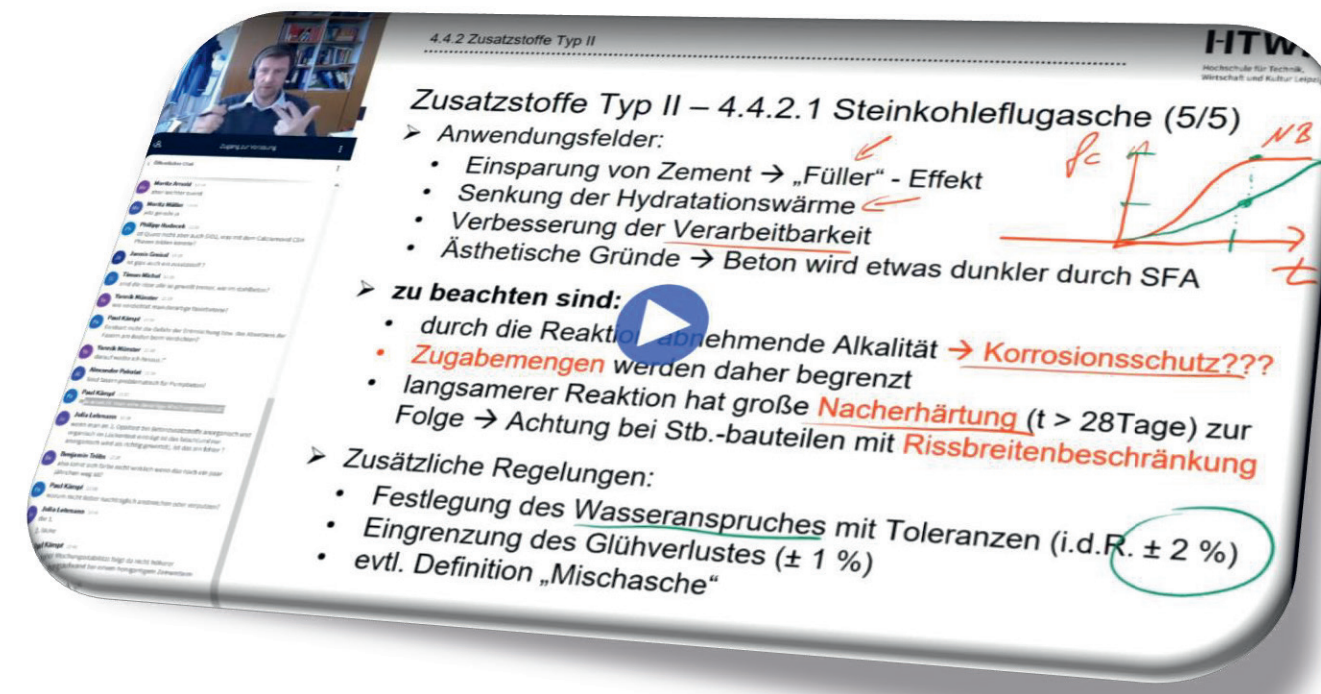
4.4.2 Zusatzstoffe Typ II

HTW

Hochschule für Technik, Wirtschaft und Kultur Leipzig

Zusatzstoffe Typ II – 4.4.2.1 Steinkohleflugasche (5/5)

➢ Anwendungsfelder:

• Einsparung von Zement → „Füller“ - Effekt
• Senkung der Hydratationswärme
• Verbesserung der Verarbeitbarkeit
• Ästhetische Gründe → Beton wird etwas dunkler durch SFA

➢ zu beachten sind:

• durch die Reaktion abnehmende Alkalität → Korrosionsschutz???
• Zugabemengen werden daher begrenzt
• langsamerer Reaktion hat große Nacherhärtung (t > 28Tage) zur Folge → Achtung bei Stb.-bauteilen mit Rissbreitenbeschränkung

➢ Zusätzliche Regelungen:

• Festlegung des Wasseranspruches mit Toleranzen (i.d.R. ± 2 %)
• Eingrenzung des Glühverlustes (± 1 %)
• evtl. Definition „Mischasche“

$f_c$

NB

t

Zugang zur Vorlesung

Öffentlicher Chat

Moritz Arnold

Moritz Müller

Philipp Hubrich

Jannis Gesinl

Timon Michel

Yannik Münster

Paul Kängel

Yannik Münster

Alexander Pakalat

Paul Kängel

Julia Lehmann

Benjamin Tröhn

Paul Kängel

Julia Lehmann